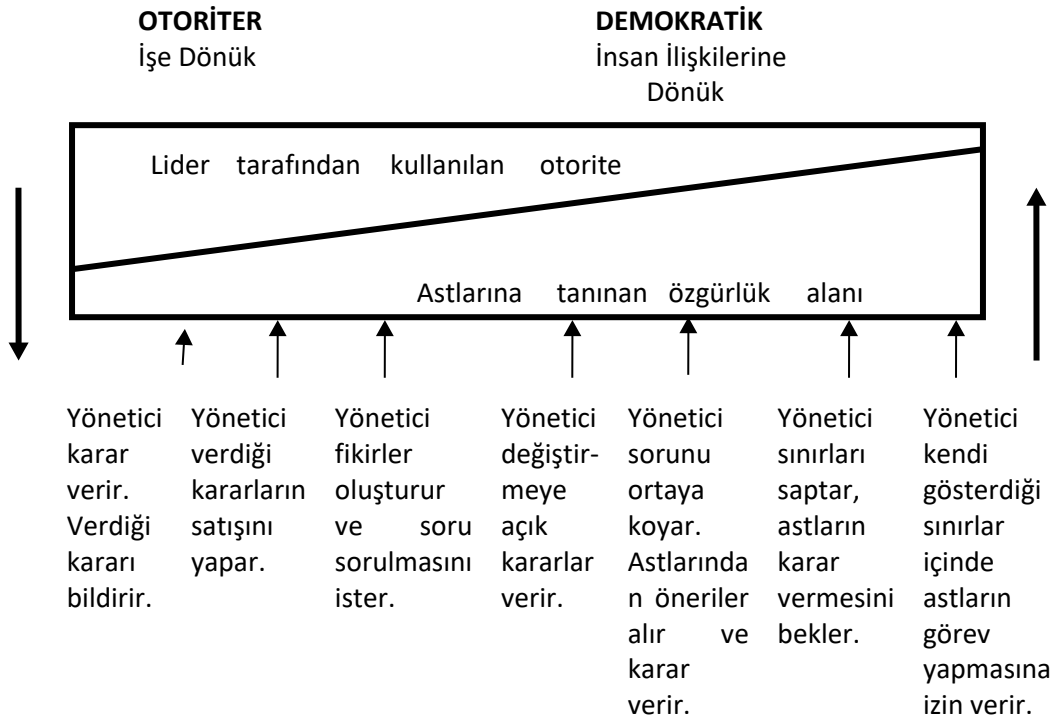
**OTORİTER**
İşe Dönük

**DEMOKRATİK**
İnsan İlişkilerine Dönük

Lider tarafından kullanılan otorite

Astlarına tanınan özgürlük alanı

Yönetici karar verir. Verdiği kararı bildirir.

Yönetici verdiği kararların satışını yapar.

Yönetici fikirler oluşturur ve soru sorulmasını ister.

Yönetici değiştirmeye açık kararlar verir.

Yönetici sorunu ortaya koyar. Astlarından öneriler alır ve karar verir.

Yönetici sınırları saptar, astların karar vermesini bekler.

Yönetici kendi gösterdiği sınırlar içinde astların görev yapmasına izin verir.